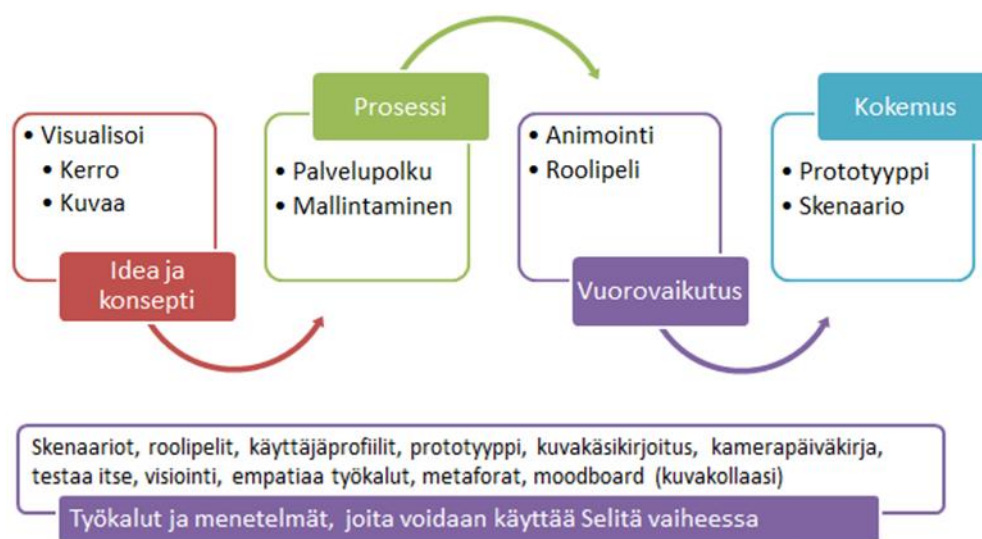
• Visualisoi
• Kerro
• Kuvaa

Idea ja konsepti

Prosessi

• Palvelupolku
• Mallintaminen

• Animointi
• Roolipeli

Vuorovaikutus

Kokemus

• Prototyyppi
• Skenaario

Skenaariot, roolipelit, käyttäjäprofiilit, prototyyppi, kuvakäsikirjoitus, kamerapäiväkirja, testaa itse, visiointi, empatiaa työkalut, metaforat, moodboard (kuvakollaasi)

Työkalut ja menetelmät, joita voidaan käyttää Selitä vaiheessa